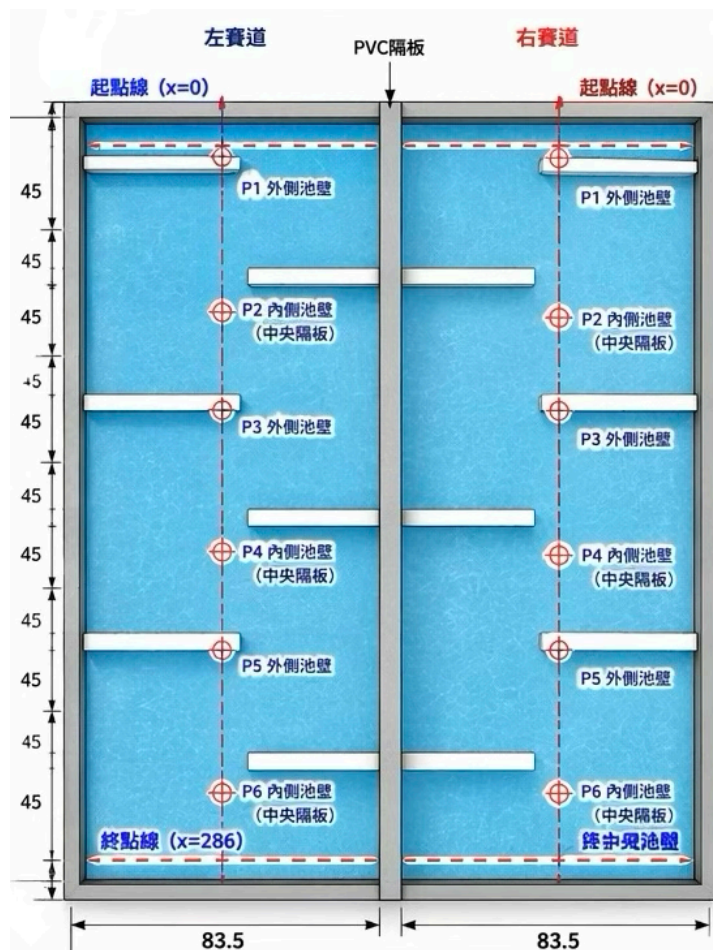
左賽道

PVC隔板

右賽道

起點線（x=0）

起點線（x=0）

45

45

45

45

45

45

45

45

45

45

45

P1 外側池壁

P1 外側池壁

P2 內側池壁
（中央隔板）

P2 內側池壁
（中央隔板）

P3 外側池壁

P3 外側池壁

P4 內側池壁
（中央隔板）

P4 內側池壁
（中央隔板）

P5 外側池壁

P5 外側池壁

P6 內側池壁
（中央隔板）

P6 內側池壁
（中央隔板）

終點線（x=286）

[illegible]

83.5

83.5